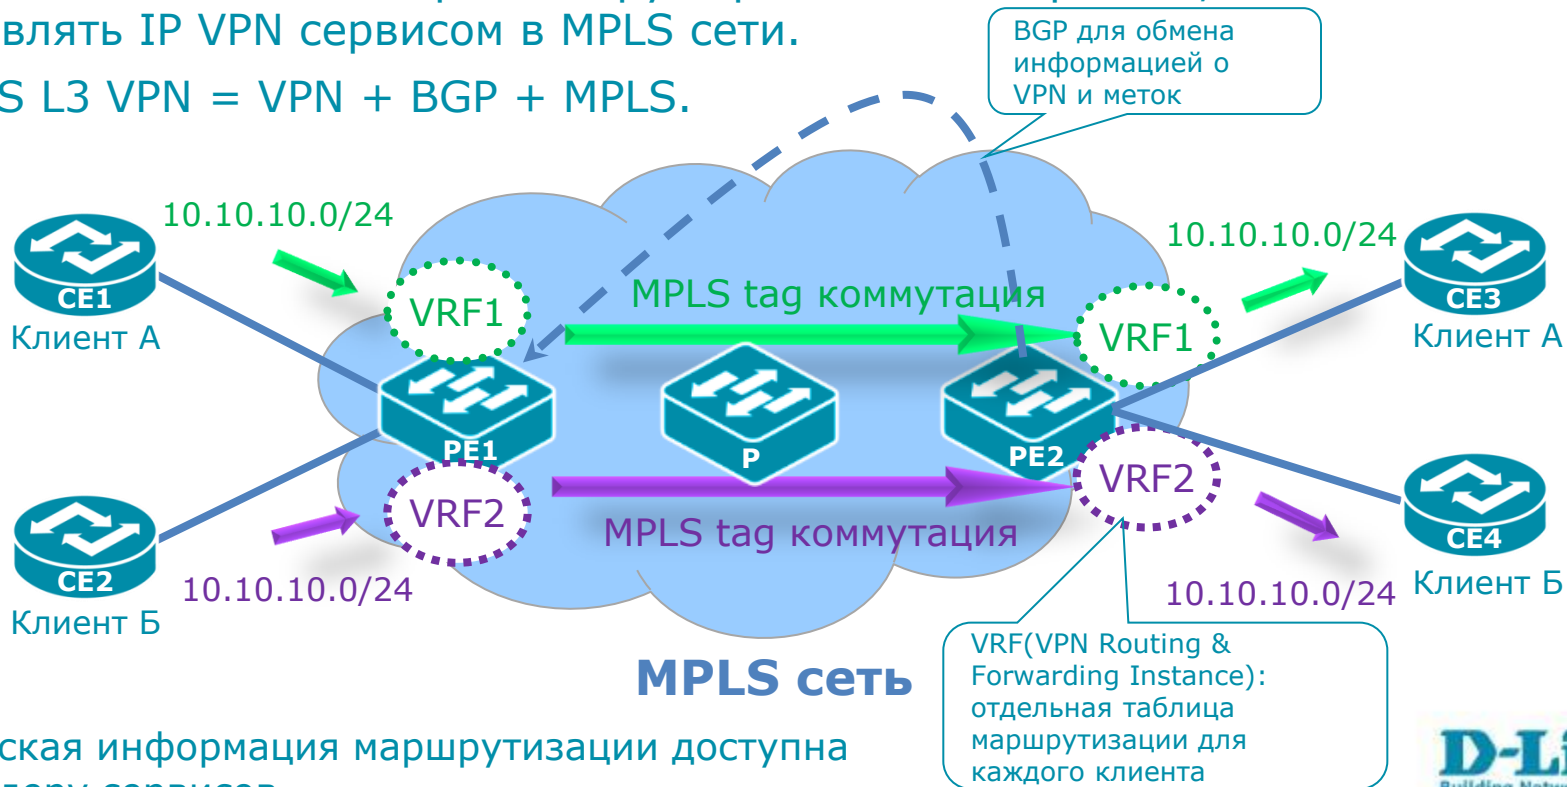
влять IP VPN сервисом в MPLS сети.

S L3 VPN = VPN + BGP + MPLS.

BGP для обмена информацией о VPN и меток

10.10.10.0/24

CE1

Клиент А

VRF1

MPLS tag коммутация

VRF1

10.10.10.0/24

CE3

Клиент А

PE1

P

PE2

VRF2

VRF2

MPLS tag коммутация

CE2

10.10.10.0/24

Клиент Б

CE4

10.10.10.0/24

Клиент Б

MPLS сеть

VRF(VPN Routing & Forwarding Instance): отдельная таблица маршрутизации для каждого клиента

ская информация маршрутизации доступна

D-Li